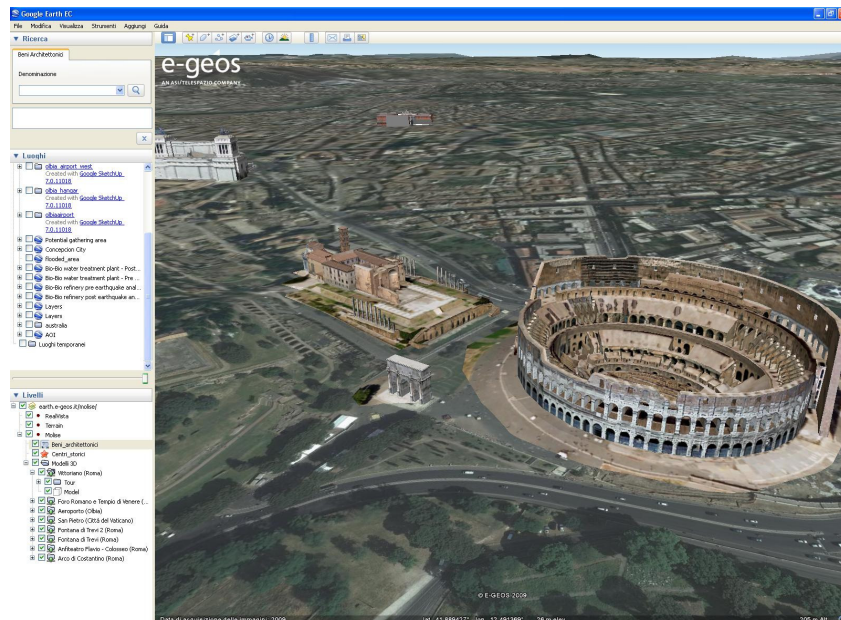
Google Earth EC

File Modifica Visualizza Strumenti Aggiungi Guida

▼ Ricerca

Beni Architettonici

Denominazione

▼ Luoghi

olbia_airport_west
Created with Google SketchUp 7.0.11018

olbia_hangar
Created with Google SketchUp 7.0.11018

olbiaairport
Created with Google SketchUp 7.0.11018

Potential gathering area
Concepcion City
Flooded_area
Bio-Bio water treatment plant - Post...
Bio-Bio water treatment plant - Pre ...
Bio-Bio refinery pre-earthquake anal...
Bio-Bio refinery post earthquake an...
Layers
Layers
australia
AOI
Luoghi temporanei

▼ Livelli

earth.e-geos.it/molise/
RealVista
Terrain
Molise
Beni_architettonici
Centri_storici
Modelli 3D
Vittoriano (Roma)
Tour
Model
Foro Romano e Tempio di Venere (...
Aeroporto (Olbia)
San Pietro (Città del Vaticano)
Fontana di Trevi 2 (Roma)
Fontana di Trevi (Roma)
Anfiteatro Flavio - Colosseo (Roma)
Arco di Costantino (Roma)

e-geos
AN ASI/TELESPAZIO COMPANY

© E-GEOS-2009

Data di acquisizione delle immagini: 2009 lat 41.889437° lon 12.491269° 26 m elev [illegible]